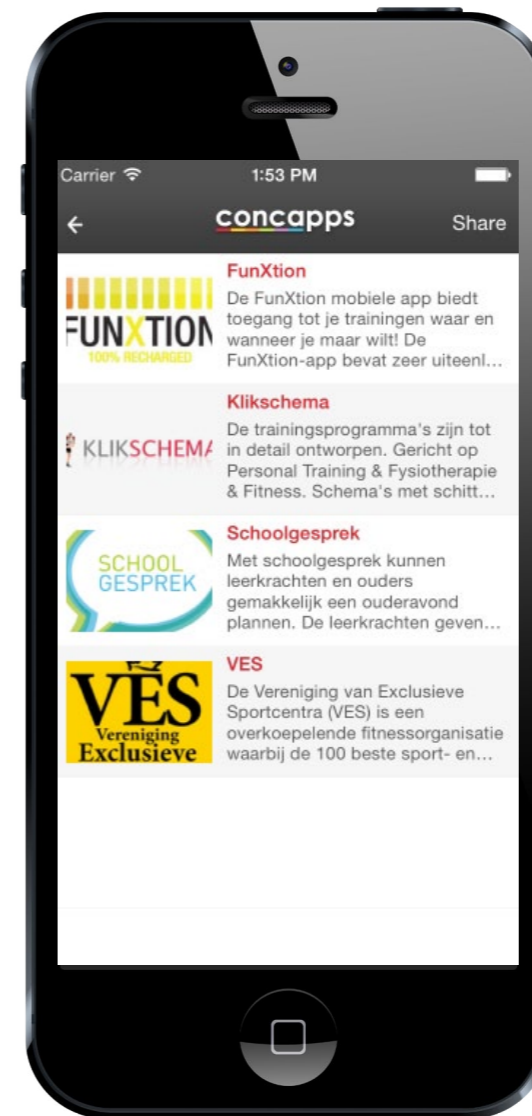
Carrier 1:53 PM

← concapps Share

FUNXTION
100% RECHARGED

FunXtion
De FunXtion mobiele app biedt toegang tot je trainingen waar en wanneer je maar wilt! De FunXtion-app bevat zeer uiteenl...

KLIKSCHEMA

Klikschema
De trainingsprogramma's zijn tot in detail ontworpen. Gericht op Personal Training & Fysiotherapie & Fitness. Schema's met schitt...

SCHOOL GESPREK

Schoolgesprek
Met schoolgesprek kunnen leerkrachten en ouders gemakkelijk een ouderavond plannen. De leerkrachten geven...

VES
Vereniging
Exclusieve

VES
De Vereniging van Exclusieve Sportcentra (VES) is een overkoepelende fitnessorganisatie waarbij de 100 beste sport- en...